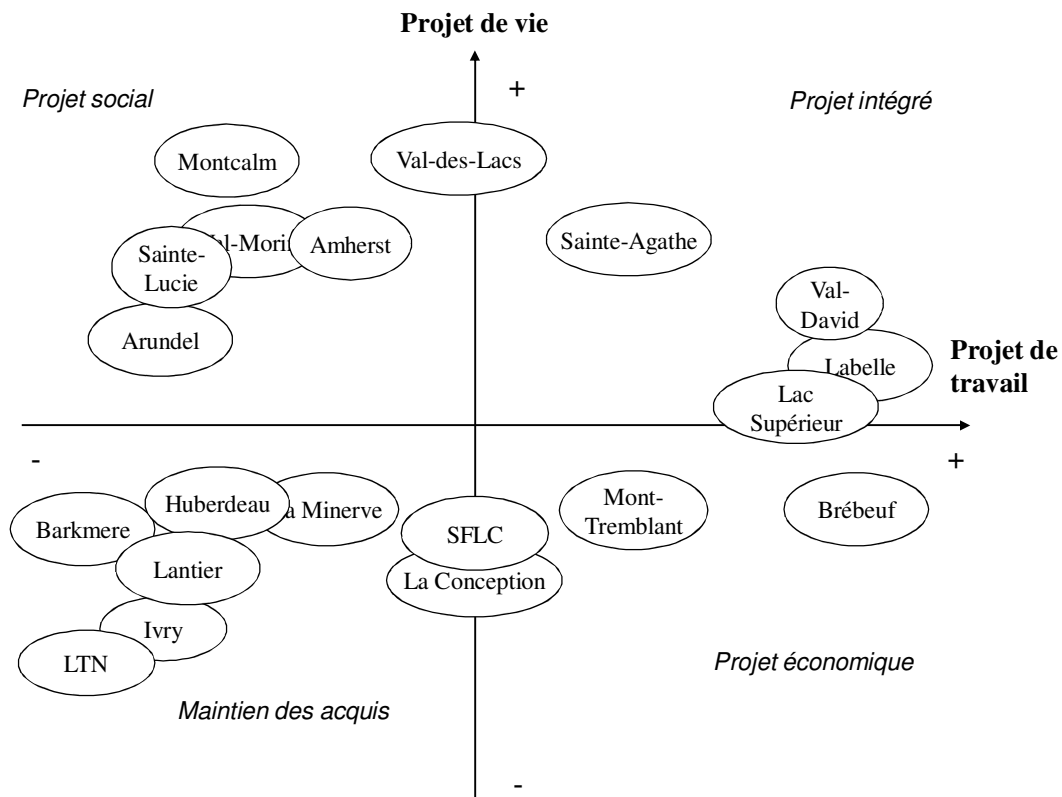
Projet de vie

+

Projet social

Projet intégré

Montcalm

Val-des-Lacs

Val-Mori

Amherst

Sainte-Lucie

Sainte-Agathe

Arundel

Val-David

Labelle

Projet de travail

Lac Supérieur

-

+

Huberdeau

a Minerve

Barkmere

Mont-Tremblant

Brébeuf

SFLC

Lantier

La Conception

Ivry

LTN

Projet économique

Maintien des acquis

-